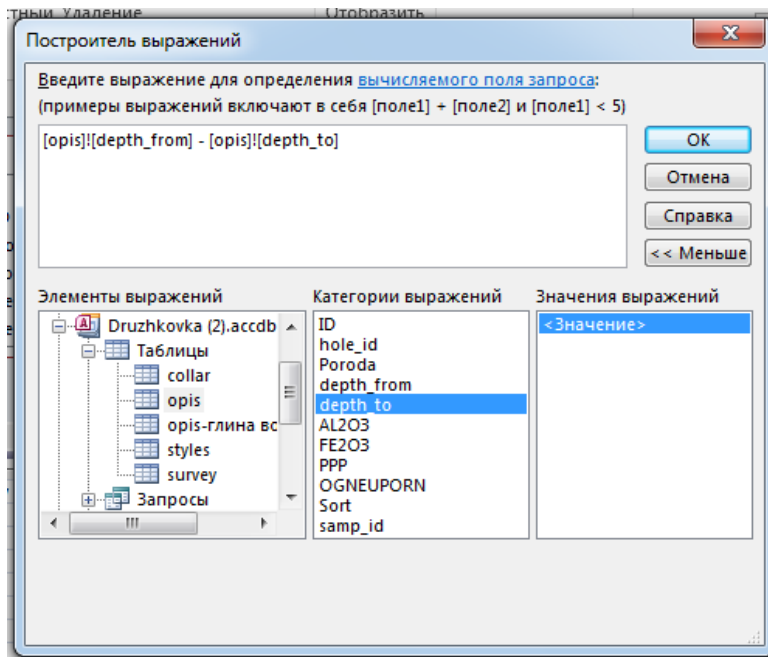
тный Удаление | Отобразить

Построитель выражений

Введите выражение для определения вычисляемого поля запроса:
(примеры выражений включают в себя [поле1] + [поле2] и [поле1] < 5)

[opis]![depth_from] - [opis]![depth_to]

OK
Отмена
Справка
<< Меньше

Элементы выражений
Druzhkovka (2).accdb
Таблицы
collar
opis
opis-глина вс
styles
survey
Запросы

Категории выражений
ID
hole_id
Poroda
depth_from
depth_to
AL2O3
FE2O3
PPP
OGNEUPORN
Sort
samp_id

Значения выражений
<Значение>